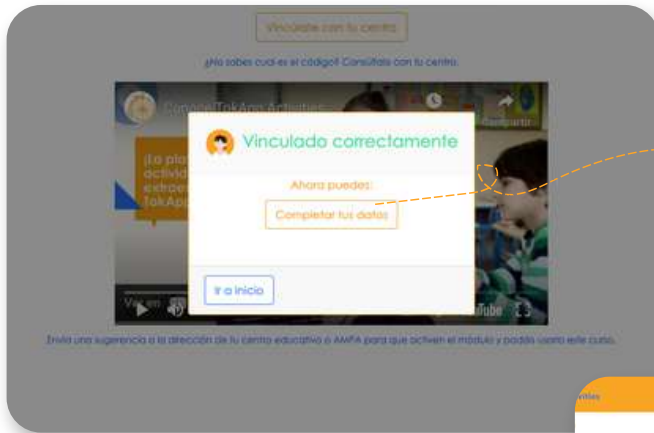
Vincúlate con tu centro

¿No sabes cuál es el código? Consúltalo con tu centro.

Conoce TokApp Activities

¡La pla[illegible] activid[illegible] extrae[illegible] TokAp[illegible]

Compartir

Ver en

YouTube

Vinculado correctamente

Ahora puedes:

Completar tus datos

Ir a inicio

Envía una sugerencia a la dirección de tu centro educativo o AMPA para que activen el módulo y podáis usarlo este curso.

vities